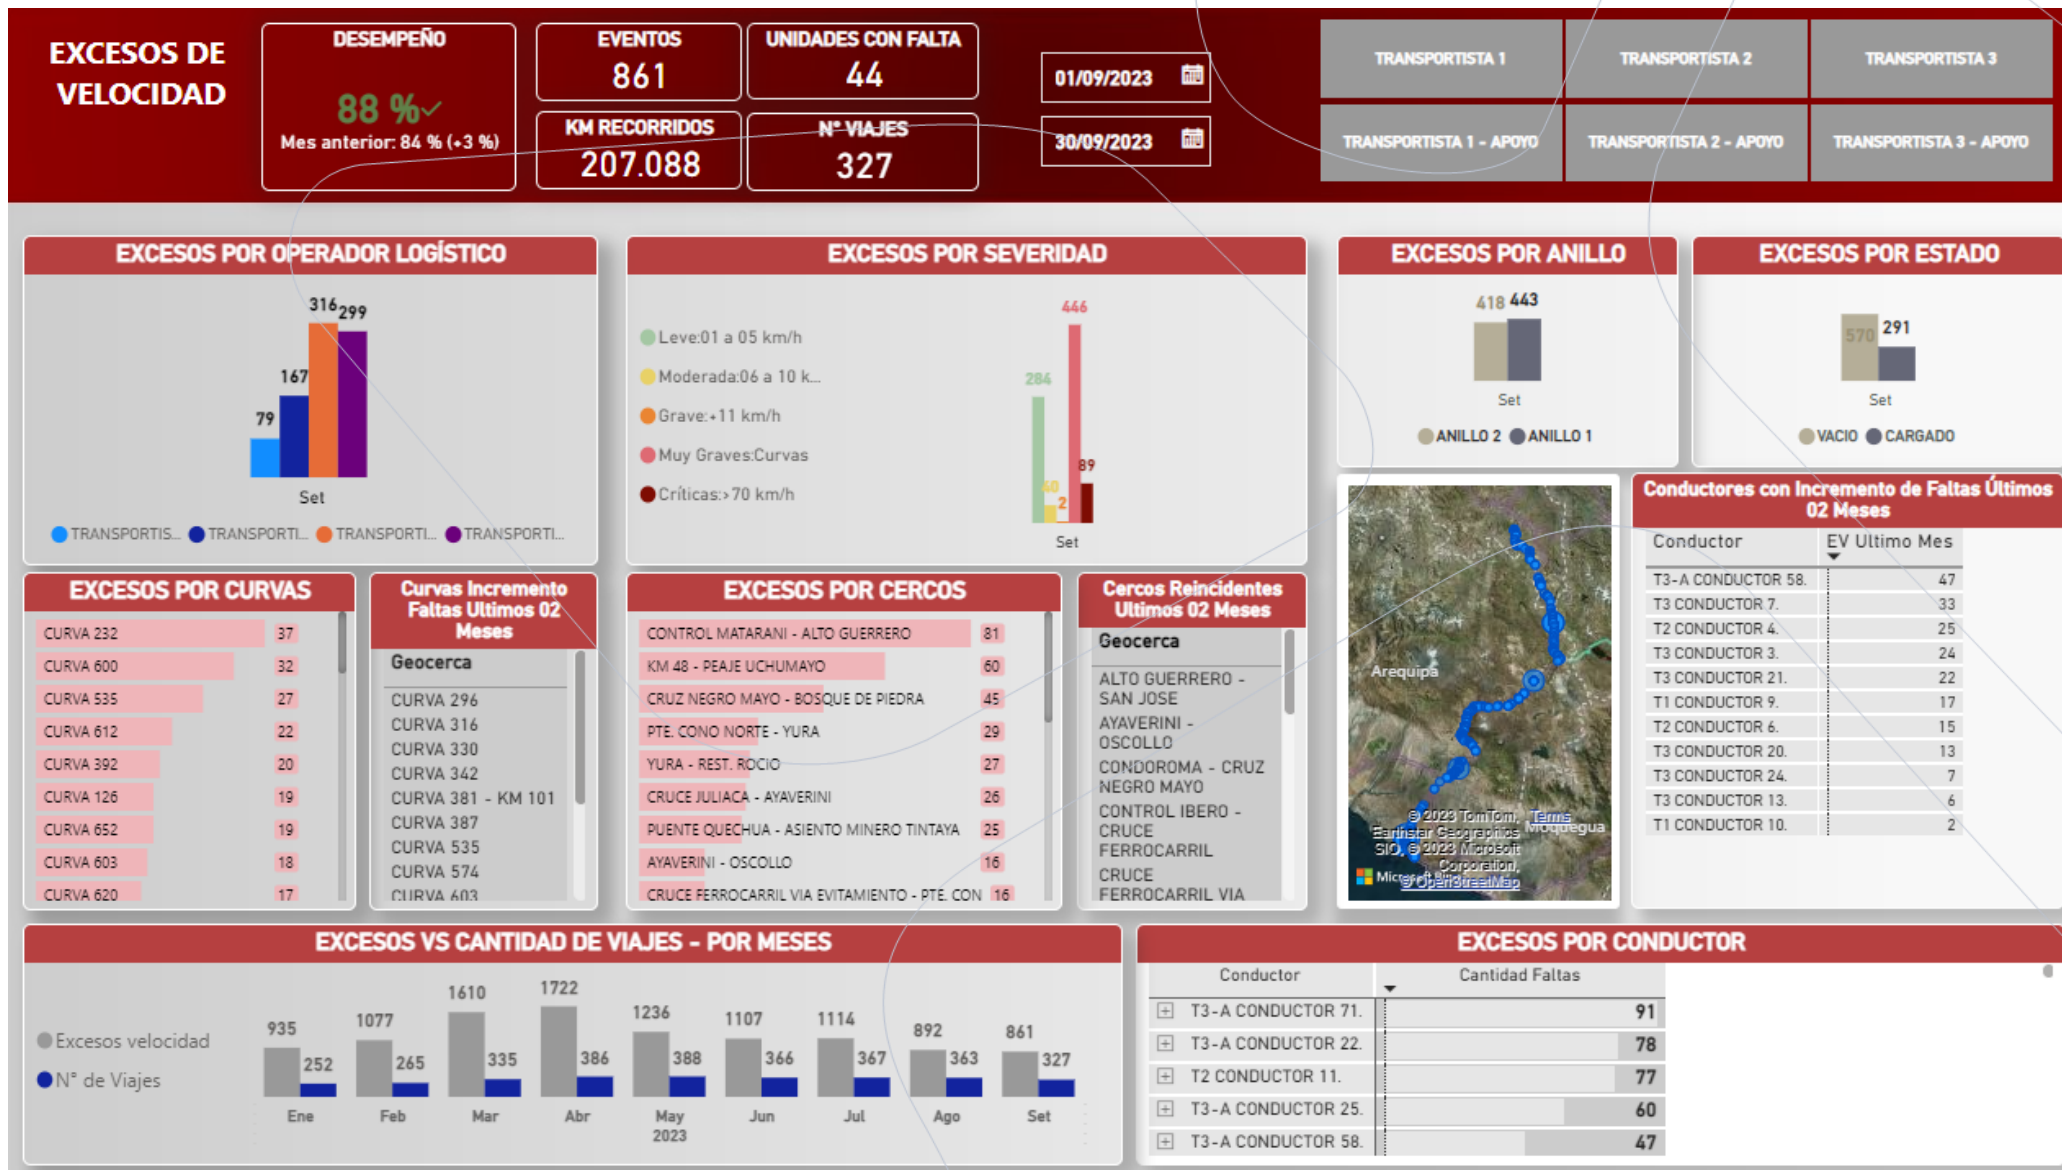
EXCESOS DE VELOCIDAD

DESEMPEÑO
88 %
Mes anterior: 84 % (+3 %)

EVENTOS
861

UNIDADES CON FALTA
44

KM RECORRIDOS
207.088

N° VIAJES
327

01/09/2023
30/09/2023

TRANSPORTISTA 1
TRANSPORTISTA 2
TRANSPORTISTA 3
TRANSPORTISTA 1 - APOYO
TRANSPORTISTA 2 - APOYO
TRANSPORTISTA 3 - APOYO

EXCESOS POR OPERADOR LOGÍSTICO
79
167
316
299
Set
TRANSPORTIS... TRANSPORTI... TRANSPORTI... TRANSPORTI...

EXCESOS POR SEVERIDAD
Leve:01 a 05 km/h
Moderada:06 a 10 k...
Grave:+11 km/h
Muy Graves:Curvas
Críticas:>70 km/h
284
60
2
446
89
Set

EXCESOS POR ANILLO
418 443
Set
ANILLO 2 ANILLO 1

EXCESOS POR ESTADO
570 291
Set
VACIO CARGADO

EXCESOS POR CURVAS
| | |
|---|---|
| CURVA 232 | 37 |
| CURVA 600 | 32 |
| CURVA 535 | 27 |
| CURVA 612 | 22 |
| CURVA 392 | 20 |
| CURVA 126 | 19 |
| CURVA 652 | 19 |
| CURVA 603 | 18 |
| CURVA 620 | 17 |

Curvas Incremento Faltas Ultimos 02 Meses
Geocerca
CURVA 296
CURVA 316
CURVA 330
CURVA 342
CURVA 381 - KM 101
CURVA 387
CURVA 535
CURVA 574
CURVA 603

EXCESOS POR CERCOS
| | |
|---|---|
| CONTROL MATARANI - ALTO GUERRERO | 81 |
| KM 48 - PEAJE UCHUMAYO | 60 |
| CRUZ NEGRO MAYO - BOSQUE DE PIEDRA | 45 |
| PTE. CONO NORTE - YURA | 29 |
| YURA - REST. ROCIO | 27 |
| CRUCE JULIACA - AYAVERINI | 26 |
| PUENTE QUECHUA - ASIENTO MINERO TINTAYA | 25 |
| AYAVERINI - OSCOLLO | 16 |
| CRUCE FERROCARRIL VIA EVITAMIENTO - PTE. CON | 16 |

Cercos Reincidentes Ultimos 02 Meses
Geocerca
ALTO GUERRERO - SAN JOSE
AYAVERINI - OSCOLLO
CONDOROMA - CRUZ NEGRO MAYO
CONTROL IBERO - CRUCE FERROCARRIL
CRUCE FERROCARRIL VIA

Arequipa
Moquegua
© 2023 TomTom, Terms Earthstar Geographics SIO, © 2023 Microsoft Corporation, © OpenStreetMap
Microsoft Bing

Conductores con Incremento de Faltas Últimos 02 Meses
| Conductor | EV Ultimo Mes |
|---|---|
| T3-A CONDUCTOR 58. | 47 |
| T3 CONDUCTOR 7. | 33 |
| T2 CONDUCTOR 4. | 25 |
| T3 CONDUCTOR 3. | 24 |
| T3 CONDUCTOR 21. | 22 |
| T1 CONDUCTOR 9. | 17 |
| T2 CONDUCTOR 6. | 15 |
| T3 CONDUCTOR 20. | 13 |
| T3 CONDUCTOR 24. | 7 |
| T3 CONDUCTOR 13. | 6 |
| T1 CONDUCTOR 10. | 2 |

EXCESOS VS CANTIDAD DE VIAJES - POR MESES
Excesos velocidad
N° de Viajes
| | Ene | Feb | Mar | Abr | May 2023 | Jun | Jul | Ago | Set |
|---|---|---|---|---|---|---|---|---|---|
| Excesos | 935 | 1077 | 1610 | 1722 | 1236 | 1107 | 1114 | 892 | 861 |
| Viajes | 252 | 265 | 335 | 386 | 388 | 366 | 367 | 363 | 327 |

EXCESOS POR CONDUCTOR
| Conductor | Cantidad Faltas |
|---|---|
| T3-A CONDUCTOR 71. | 91 |
| T3-A CONDUCTOR 22. | 78 |
| T2 CONDUCTOR 11. | 77 |
| T3-A CONDUCTOR 25. | 60 |
| T3-A CONDUCTOR 58. | 47 |